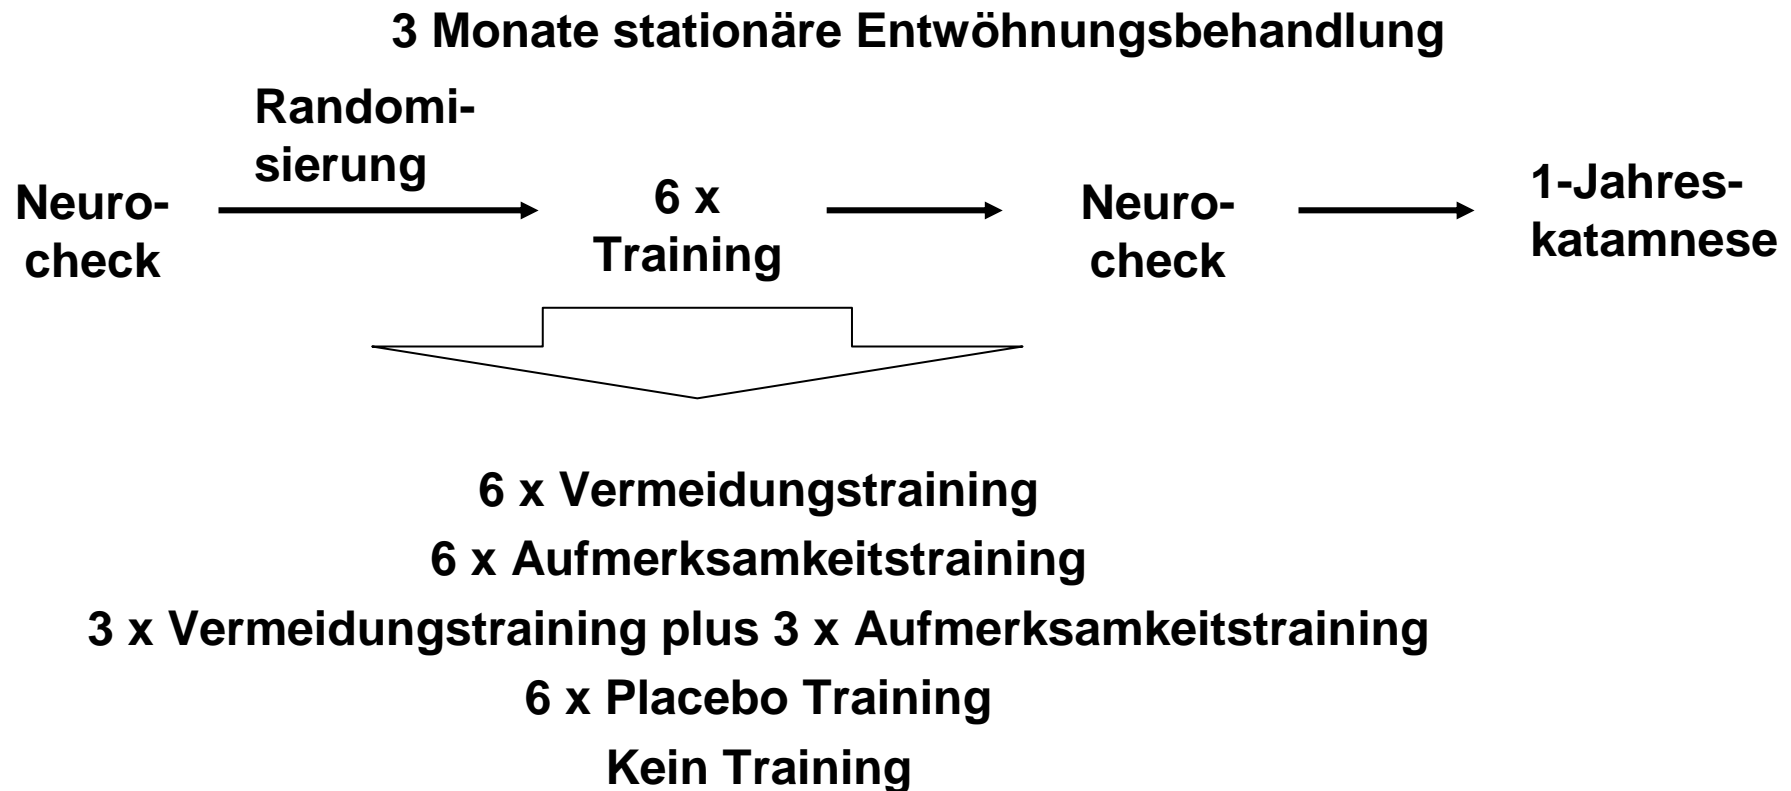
3 Monate stationäre Entwöhnungsbehandlung

Randomisierung

Neurocheck

6 x Training

Neurocheck

1-Jahreskatamnese

6 x Vermeidungstraining
6 x Aufmerksamkeitstraining
3 x Vermeidungstraining plus 3 x Aufmerksamkeitstraining
6 x Placebo Training
Kein Training